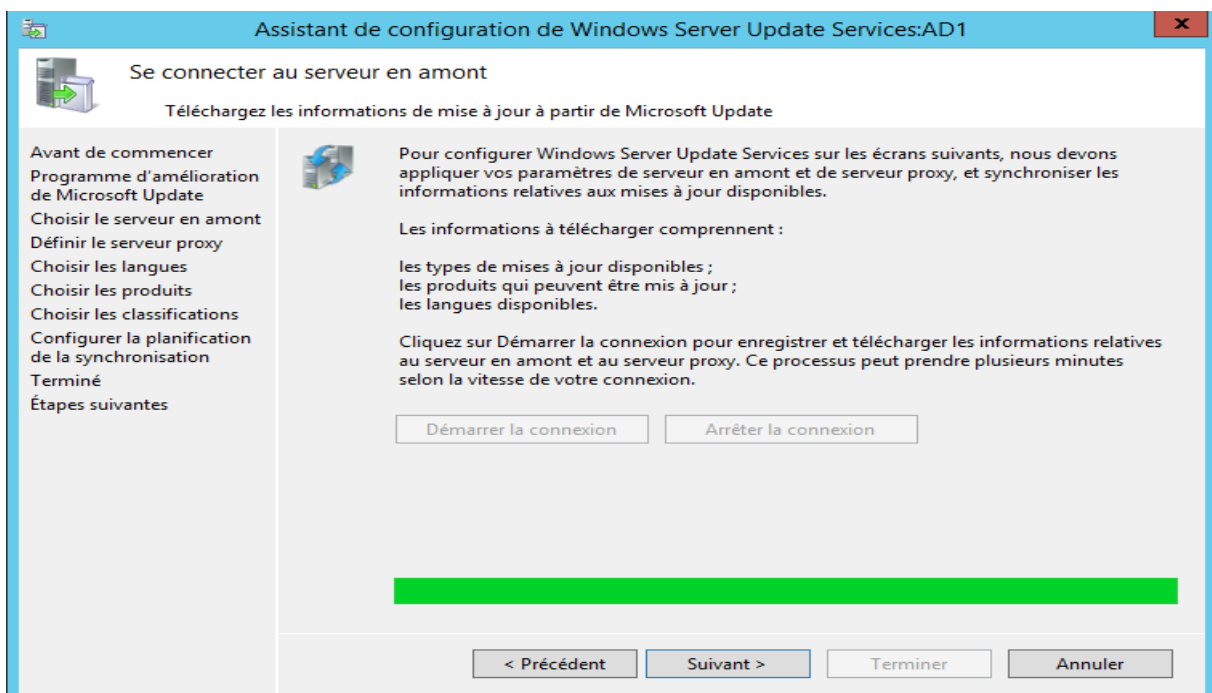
Assistant de configuration de Windows Server Update Services:AD1

Se connecter au serveur en amont

Téléchargez les informations de mise à jour à partir de Microsoft Update

Avant de commencer
Programme d'amélioration de Microsoft Update
Choisir le serveur en amont
Définir le serveur proxy
Choisir les langues
Choisir les produits
Choisir les classifications
Configurer la planification de la synchronisation
Terminé
Étapes suivantes

Pour configurer Windows Server Update Services sur les écrans suivants, nous devons appliquer vos paramètres de serveur en amont et de serveur proxy, et synchroniser les informations relatives aux mises à jour disponibles.

Les informations à télécharger comprennent :

les types de mises à jour disponibles ;
les produits qui peuvent être mis à jour ;
les langues disponibles.

Cliquez sur Démarrer la connexion pour enregistrer et télécharger les informations relatives au serveur en amont et au serveur proxy. Ce processus peut prendre plusieurs minutes selon la vitesse de votre connexion.

Démarrer la connexion
Arrêter la connexion

< Précédent
Suivant >
Terminer
Annuler